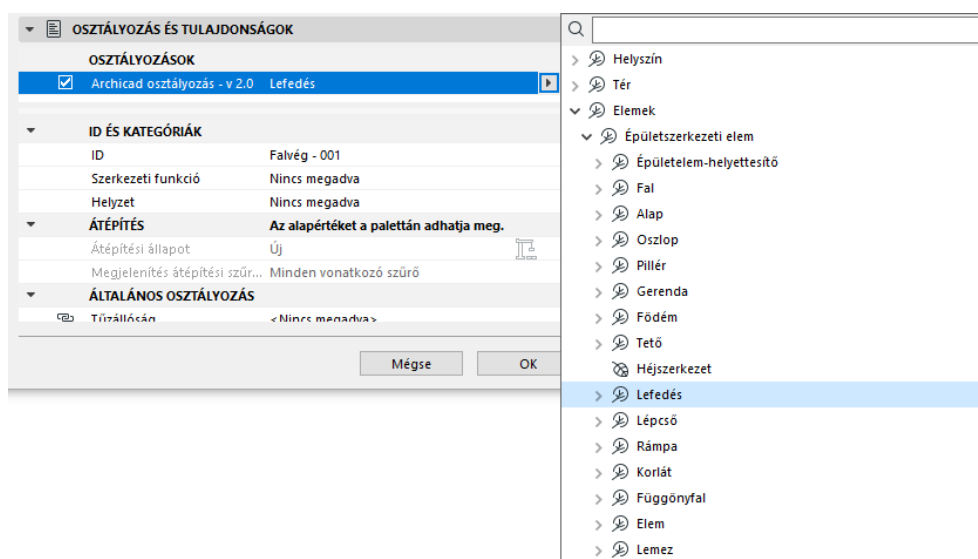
OSZTÁLYOZÁS ÉS TULAJDONSÁGOK

OSZTÁLYOZÁSOK

Archicad osztályozás - v 2.0 Lefedés

ID ÉS KATEGÓRIÁK

| | |
|---|---|
| ID | Falvég - 001 |
| Szerkezeti funkció | Nincs megadva |
| Helyzet | Nincs megadva |

ÁTÉPÍTÉS Az alapértéket a palettán adhatja meg.

| | |
|---|---|
| Átépítési állapot | Új |
| Megjelenítés átépítési szűr... | Minden vonatkozó szűrő |

ÁLTALÁNOS OSZTÁLYOZÁS

Tűzállóság <Nincs megadva>

Mégse OK

Helyszín
Tér
Elemek
Épületszerkezeti elem
Épületelem-helyettesítő
Fal
Alap
Oszlop
Pillér
Gerenda
Födém
Tető
Héjszerkezet
Lefedés
Lépcső
Rámpa
Korlát
Függönyfal
Elem
Lemez